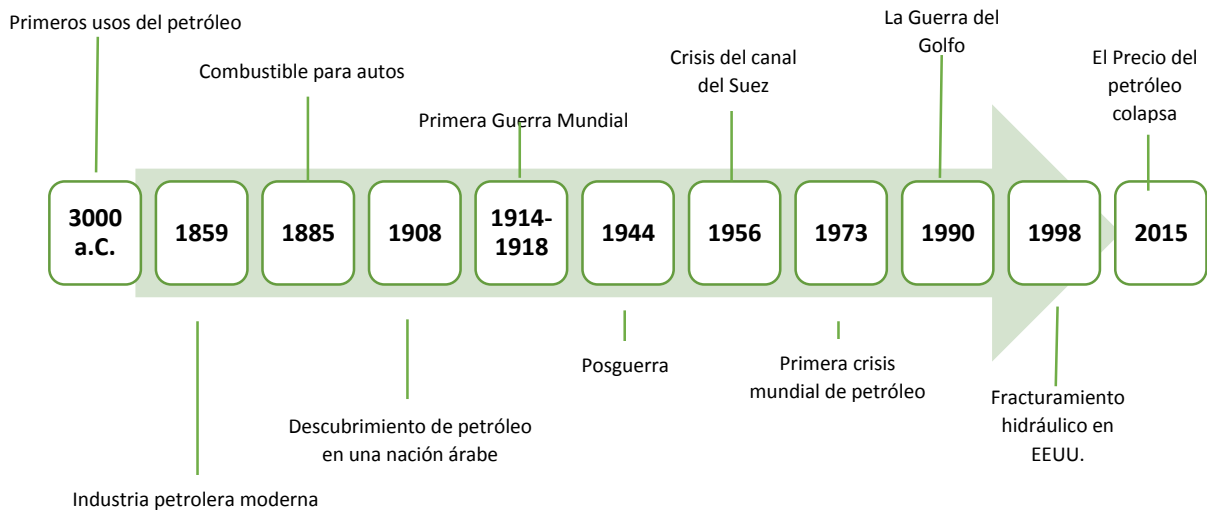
Primeros usos del petróleo

Combustible para autos

Primera Guerra Mundial

Crisis del canal del Suez

La Guerra del Golfo

El Precio del petróleo colapsa

3000 a.C.

1859

1885

1908

1914-1918

1944

1956

1973

1990

1998

2015

Industria petrolera moderna

Descubrimiento de petróleo en una nación árabe

Posguerra

Primera crisis mundial de petróleo

Fracturamiento hidráulico en EEUU.